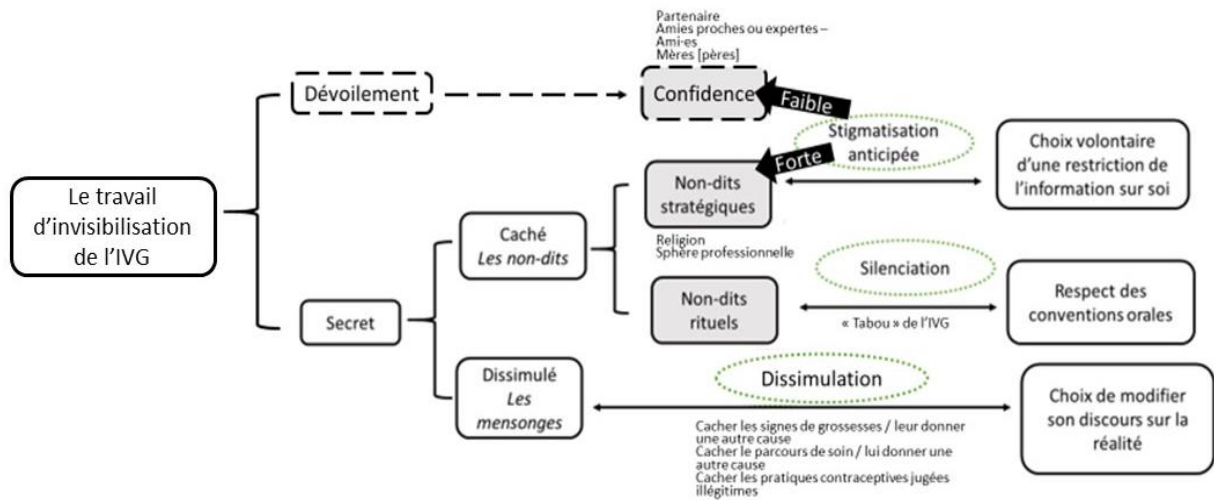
Le travail d'invisibilisation de l'IVG

Dévoilement

Partenaire
Amies proches ou expertes – Ami-es
Mères [pères]

Confidence

Faible

Stigmatisation anticipée

Forte

Choix volontaire d'une restriction de l'information sur soi

Secret

Caché
*Les non-dits*

Non-dits stratégiques

Religion
Sphère professionnelle

Silenciation

Non-dits rituels

« Tabou » de l'IVG

Respect des conventions orales

Dissimulé
*Les mensonges*

Dissimulation

Choix de modifier son discours sur la réalité

Cacher les signes de grossesses / leur donner une autre cause
Cacher le parcours de soin / lui donner une autre cause
Cacher les pratiques contraceptives jugées illégitimes